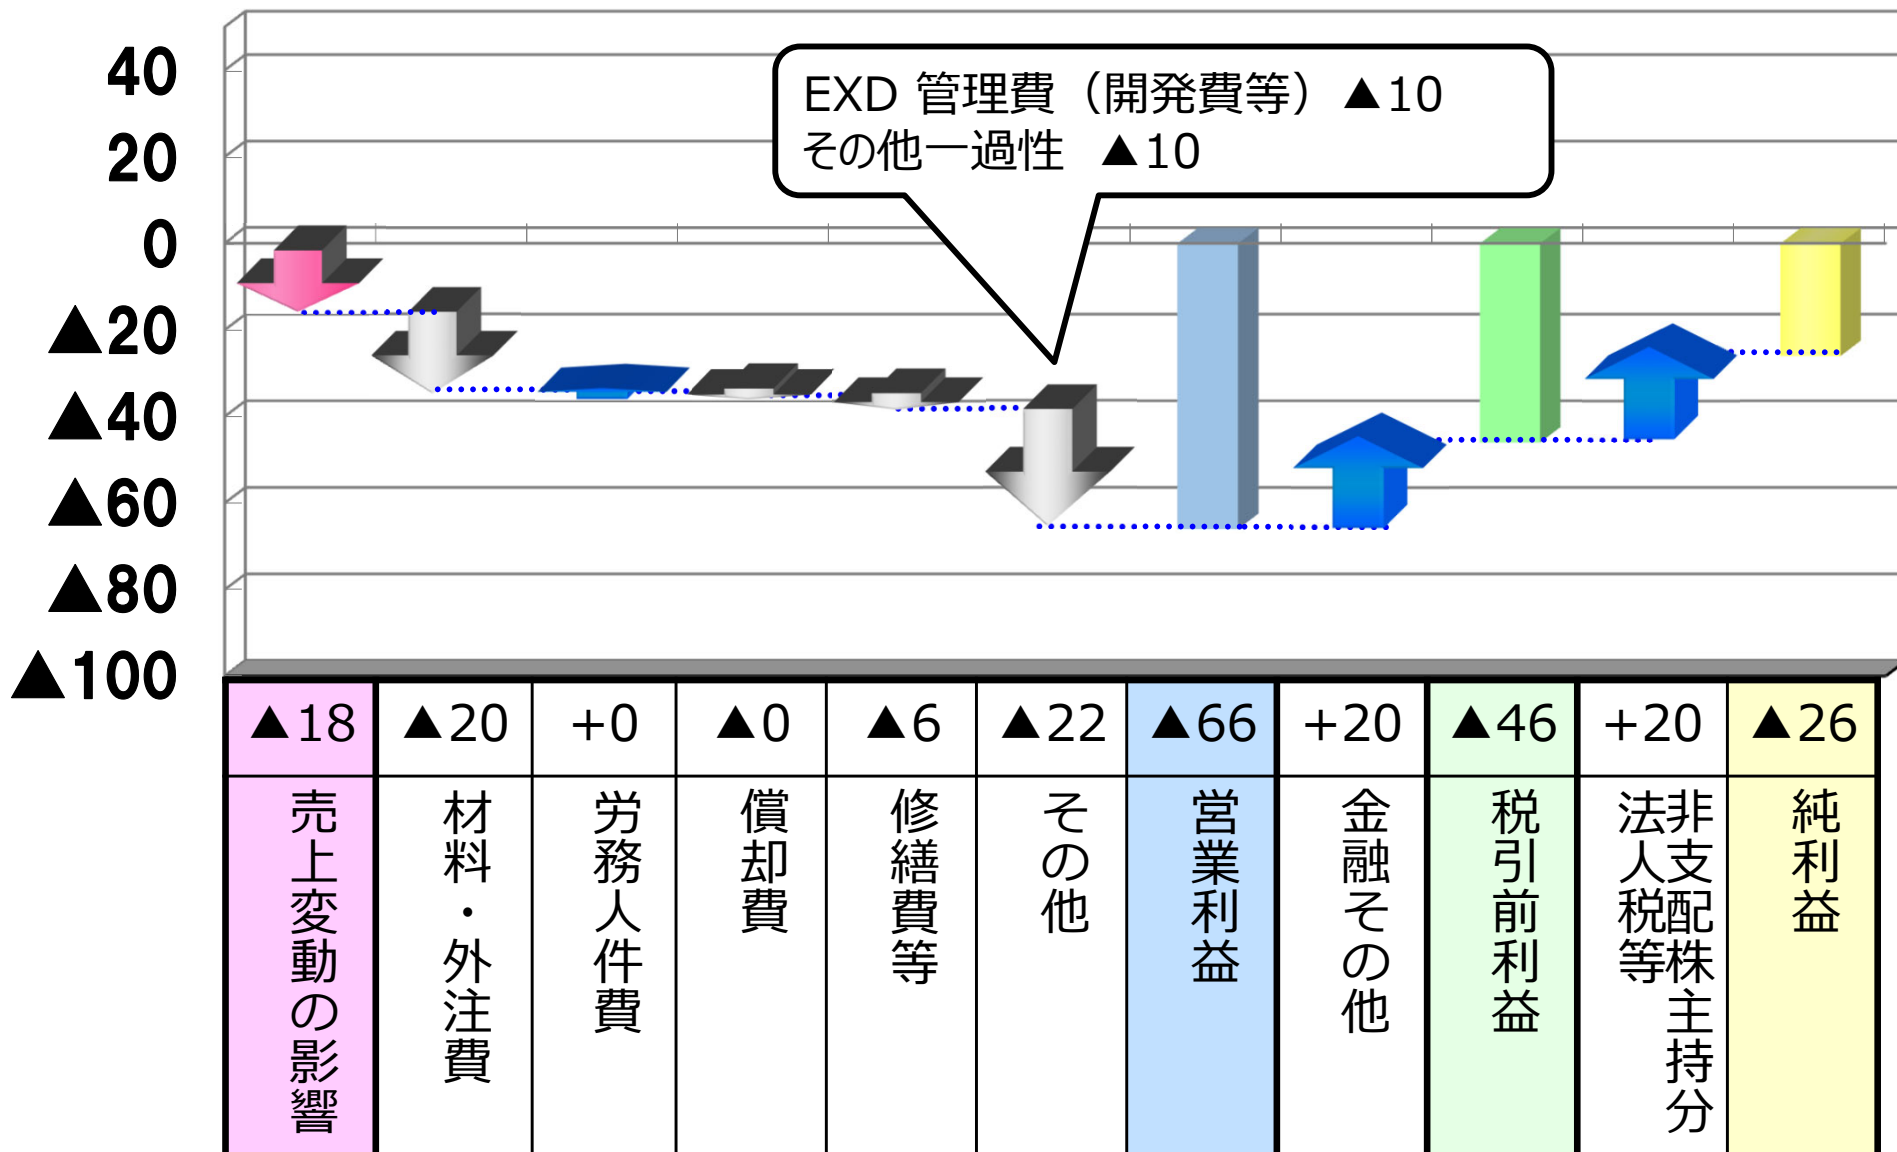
40
20
0
▲20
▲40
▲60
▲80
▲100

EXD 管理費（開発費等）▲10
その他一過性 ▲10

| ▲18 | ▲20 | +0 | ▲0 | ▲6 | ▲22 | ▲66 | +20 | ▲46 | +20 | ▲26 |
|---|---|---|---|---|---|---|---|---|---|---|
| 売上変動の影響 | 材料・外注費 | 労務人件費 | 償却費 | 修繕費等 | その他 | 営業利益 | 金融その他 | 税引前利益 | 法人税等 非支配株主持分 | 純利益 |